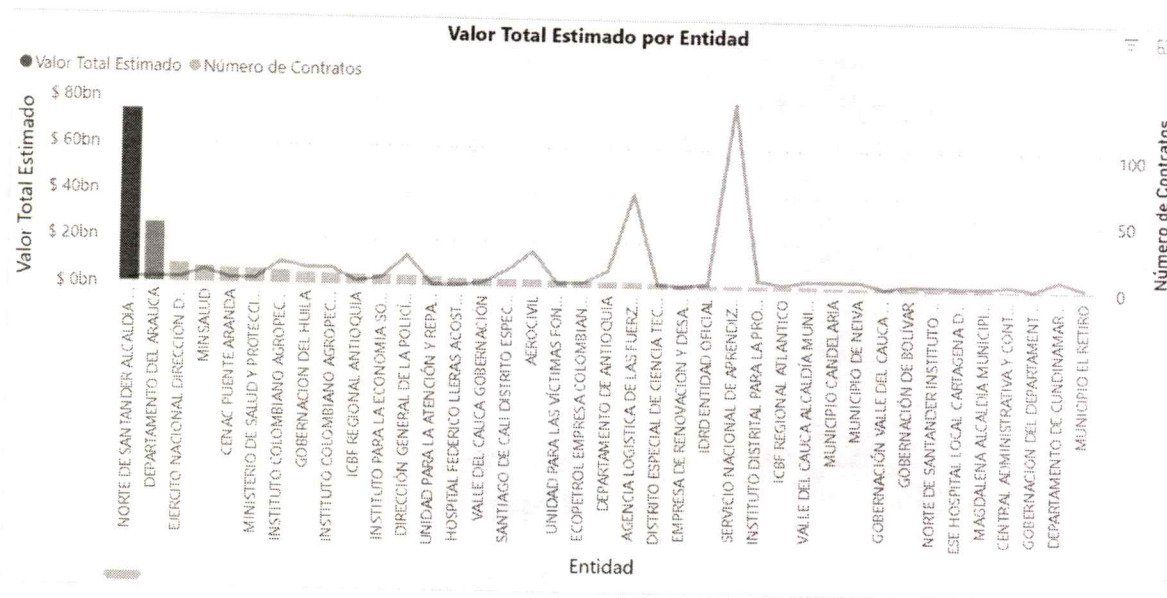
Valor Total Estimado por Entidad

● Valor Total Estimado ● Número de Contratos

Valor Total Estimado

$ 80bn
$ 60bn
$ 40bn
$ 20bn
$ 0bn

Número de Contratos

100
50
0

NORTE DE SANTANDER ALCALDÍA...
DEPARTAMENTO DEL ARAUCA
EJÉRCITO NACIONAL DIRECCIÓN D...
MINSALUD
CENAC PUENTE ARANDA
MINISTERIO DE SALUD Y PROTECCI...
INSTITUTO COLOMBIANO AGROPEC...
GOBERNACIÓN DEL HUILA
INSTITUTO COLOMBIANO AGROPEC...
ICBF REGIONAL ANTIOQUIA
INSTITUTO PARA LA ECONOMÍA SO...
DIRECCIÓN GENERAL DE LA POLICÍ...
UNIDAD PARA LA ATENCIÓN Y REPA...
HOSPITAL FEDERICO LLERAS ACOST...
VALLE DEL CAUCA GOBERNACIÓN
SANTIAGO DE CALI DISTRITO ESPEC...
AEROCIVIL
UNIDAD PARA LAS VÍCTIMAS FON...
ECOPETROL EMPRESA COLOMBIAN...
DEPARTAMENTO DE ANTIOQUIA
AGENCIA LOGÍSTICA DE LAS FUERZ...
DISTRITO ESPECIAL DE CIENCIA TEC...
EMPRESA DE RENOVACIÓN Y DESA...
IDRD ENTIDAD OFICIAL
SERVICIO NACIONAL DE APRENDIZ...
INSTITUTO DISTRITAL PARA LA PRO...
ICBF REGIONAL ATLÁNTICO
VALLE DEL CAUCA ALCALDÍA MUNI...
MUNICIPIO CANDELARIA
MUNICIPIO DE NEIVA
GOBERNACIÓN VALLE DEL CAUCA...
GOBERNACIÓN DE BOLÍVAR
NORTE DE SANTANDER INSTITUTO...
ESE HOSPITAL LOCAL CARTAGENA D...
MAGDALENA ALCALDÍA MUNICIPL...
CENTRAL ADMINISTRATIVA Y CONT...
GOBERNACIÓN DEL DEPARTAMENT...
DEPARTAMENTO DE CUNDINAMAR...
MUNICIPIO EL RETIRO

Entidad